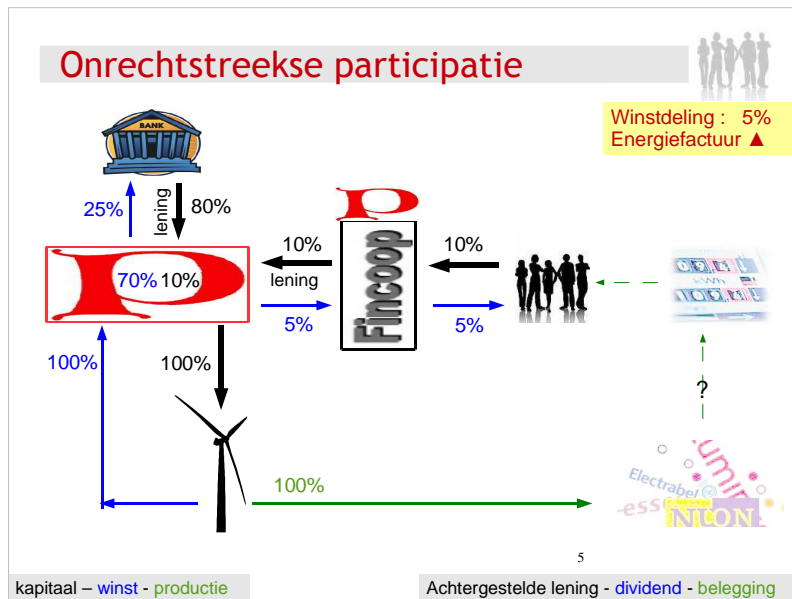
Onrechtstreekse participatie

Winstdeling : 5%
Energiefactuur ▲

BANK

25%

lening

80%

Fincoop

10%

10%

70%

10%

lening

5%

5%

100%

100%

?

100%

Electrabel

ess

lumi

NUON

5

kapitaal – winst - productie

Achtergestelde lening - dividend - belegging